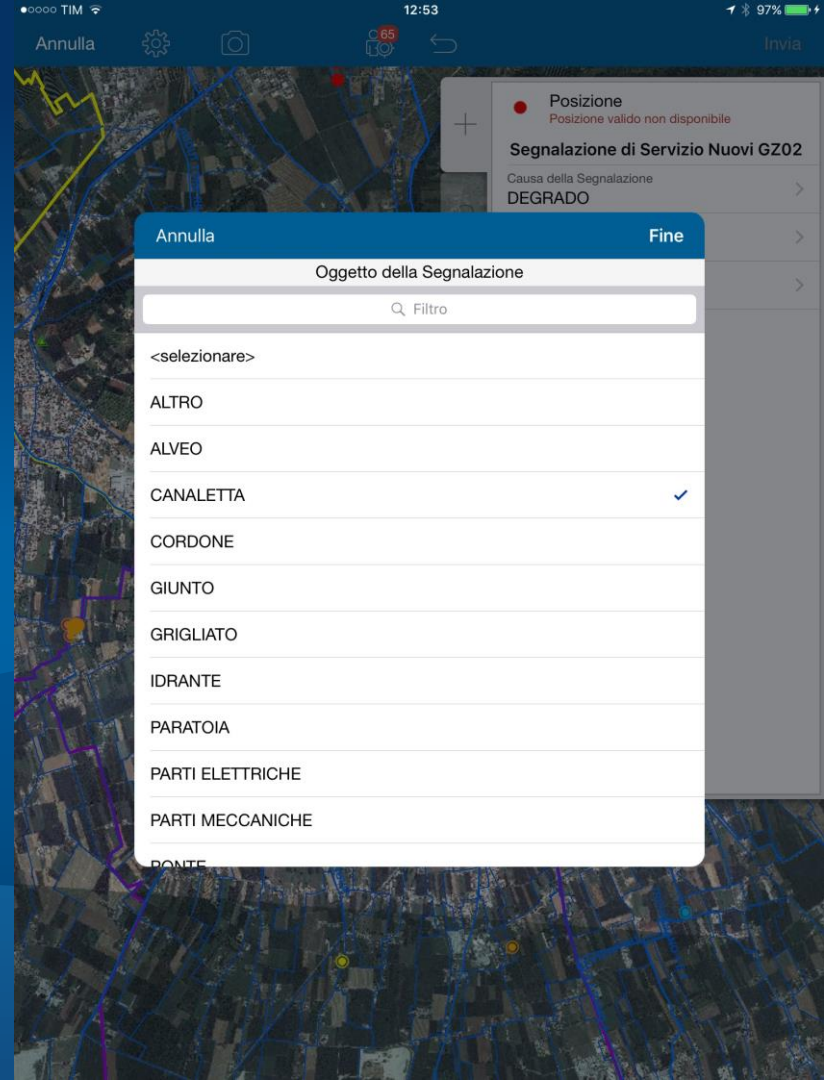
●○○○○ TIM

12:53

97%

Annulla

65

Invia

Posizione

Posizione valido non disponibile

Segnalazione di Servizio Nuovi GZ02

Causa della Segnalazione

DEGRADO

Annulla

Fine

Oggetto della Segnalazione

Filtro

<selezionare>

ALTRO

ALVEO

CANALETTA

CORDONE

GIUNTO

GRIGLIATO

IDRANTE

PARATOIA

PARTI ELETTRICHE

PARTI MECCANICHE

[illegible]